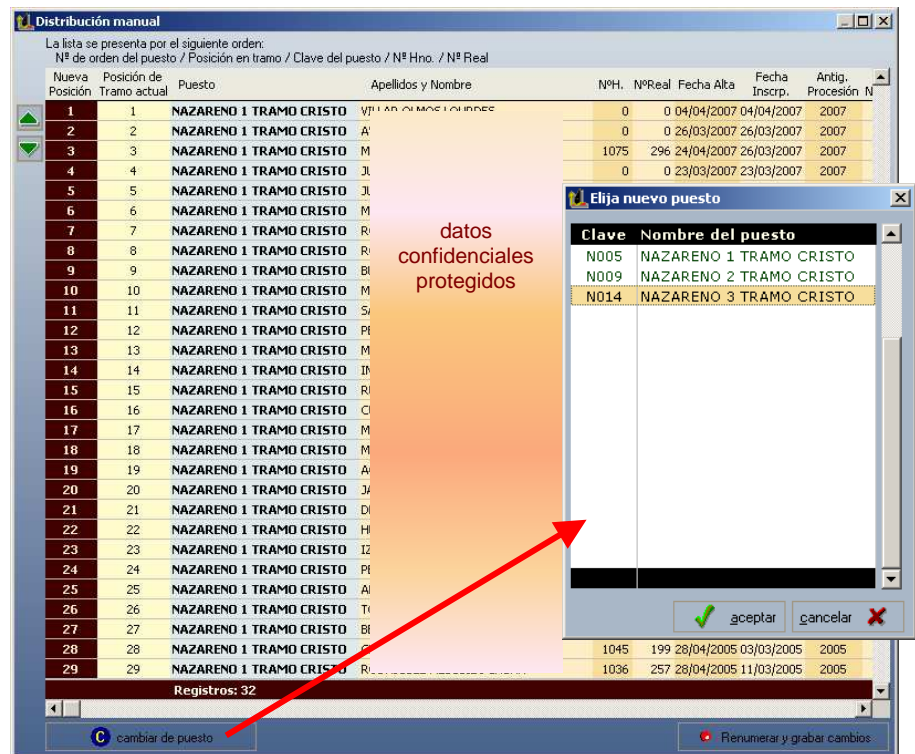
Distribución manual

La lista se presenta por el siguiente orden:
Nº de orden del puesto / Posición en tramo / Clave del puesto / Nº Hno. / Nº Real

| Nueva Posición | Posición de Tramo actual | Puesto | Apellidos y Nombre | NºH. | NºReal | Fecha Alta | Fecha Inscrp. | Antig. Procesión |
|---|---|---|---|---|---|---|---|---|
| 1 | 1 | NAZARENO 1 TRAMO CRISTO | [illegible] | 0 | 0 | 04/04/2007 | 04/04/2007 | 2007 |
| 2 | 2 | NAZARENO 1 TRAMO CRISTO | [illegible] | 0 | 0 | 26/03/2007 | 26/03/2007 | 2007 |
| 3 | 3 | NAZARENO 1 TRAMO CRISTO | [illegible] | 1075 | 296 | 24/04/2007 | 26/03/2007 | 2007 |
| 4 | 4 | NAZARENO 1 TRAMO CRISTO | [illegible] | 0 | 0 | 23/03/2007 | 23/03/2007 | 2007 |
| 5 | 5 | NAZARENO 1 TRAMO CRISTO | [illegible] | | | | | |
| 6 | 6 | NAZARENO 1 TRAMO CRISTO | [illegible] | | | | | |
| 7 | 7 | NAZARENO 1 TRAMO CRISTO | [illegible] | | | | | |
| 8 | 8 | NAZARENO 1 TRAMO CRISTO | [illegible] | | | | | |
| 9 | 9 | NAZARENO 1 TRAMO CRISTO | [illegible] | | | | | |
| 10 | 10 | NAZARENO 1 TRAMO CRISTO | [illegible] | | | | | |
| 11 | 11 | NAZARENO 1 TRAMO CRISTO | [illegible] | | | | | |
| 12 | 12 | NAZARENO 1 TRAMO CRISTO | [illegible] | | | | | |
| 13 | 13 | NAZARENO 1 TRAMO CRISTO | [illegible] | | | | | |
| 14 | 14 | NAZARENO 1 TRAMO CRISTO | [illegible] | | | | | |
| 15 | 15 | NAZARENO 1 TRAMO CRISTO | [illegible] | | | | | |
| 16 | 16 | NAZARENO 1 TRAMO CRISTO | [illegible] | | | | | |
| 17 | 17 | NAZARENO 1 TRAMO CRISTO | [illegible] | | | | | |
| 18 | 18 | NAZARENO 1 TRAMO CRISTO | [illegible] | | | | | |
| 19 | 19 | NAZARENO 1 TRAMO CRISTO | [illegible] | | | | | |
| 20 | 20 | NAZARENO 1 TRAMO CRISTO | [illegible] | | | | | |
| 21 | 21 | NAZARENO 1 TRAMO CRISTO | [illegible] | | | | | |
| 22 | 22 | NAZARENO 1 TRAMO CRISTO | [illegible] | | | | | |
| 23 | 23 | NAZARENO 1 TRAMO CRISTO | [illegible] | | | | | |
| 24 | 24 | NAZARENO 1 TRAMO CRISTO | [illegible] | | | | | |
| 25 | 25 | NAZARENO 1 TRAMO CRISTO | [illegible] | | | | | |
| 26 | 26 | NAZARENO 1 TRAMO CRISTO | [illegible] | | | | | |
| 27 | 27 | NAZARENO 1 TRAMO CRISTO | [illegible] | | | | | |
| 28 | 28 | NAZARENO 1 TRAMO CRISTO | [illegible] | 1045 | 199 | 28/04/2005 | 03/03/2005 | 2005 |
| 29 | 29 | NAZARENO 1 TRAMO CRISTO | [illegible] | 1036 | 257 | 28/04/2005 | 11/03/2005 | 2005 |

Registros: 32

datos confidenciales protegidos

Elija nuevo puesto

| Clave | Nombre del puesto |
|---|---|
| N005 | NAZARENO 1 TRAMO CRISTO |
| N009 | NAZARENO 2 TRAMO CRISTO |
| N014 | NAZARENO 3 TRAMO CRISTO |

aceptar
cancelar

C cambiar de puesto
Renumerar y grabar cambios